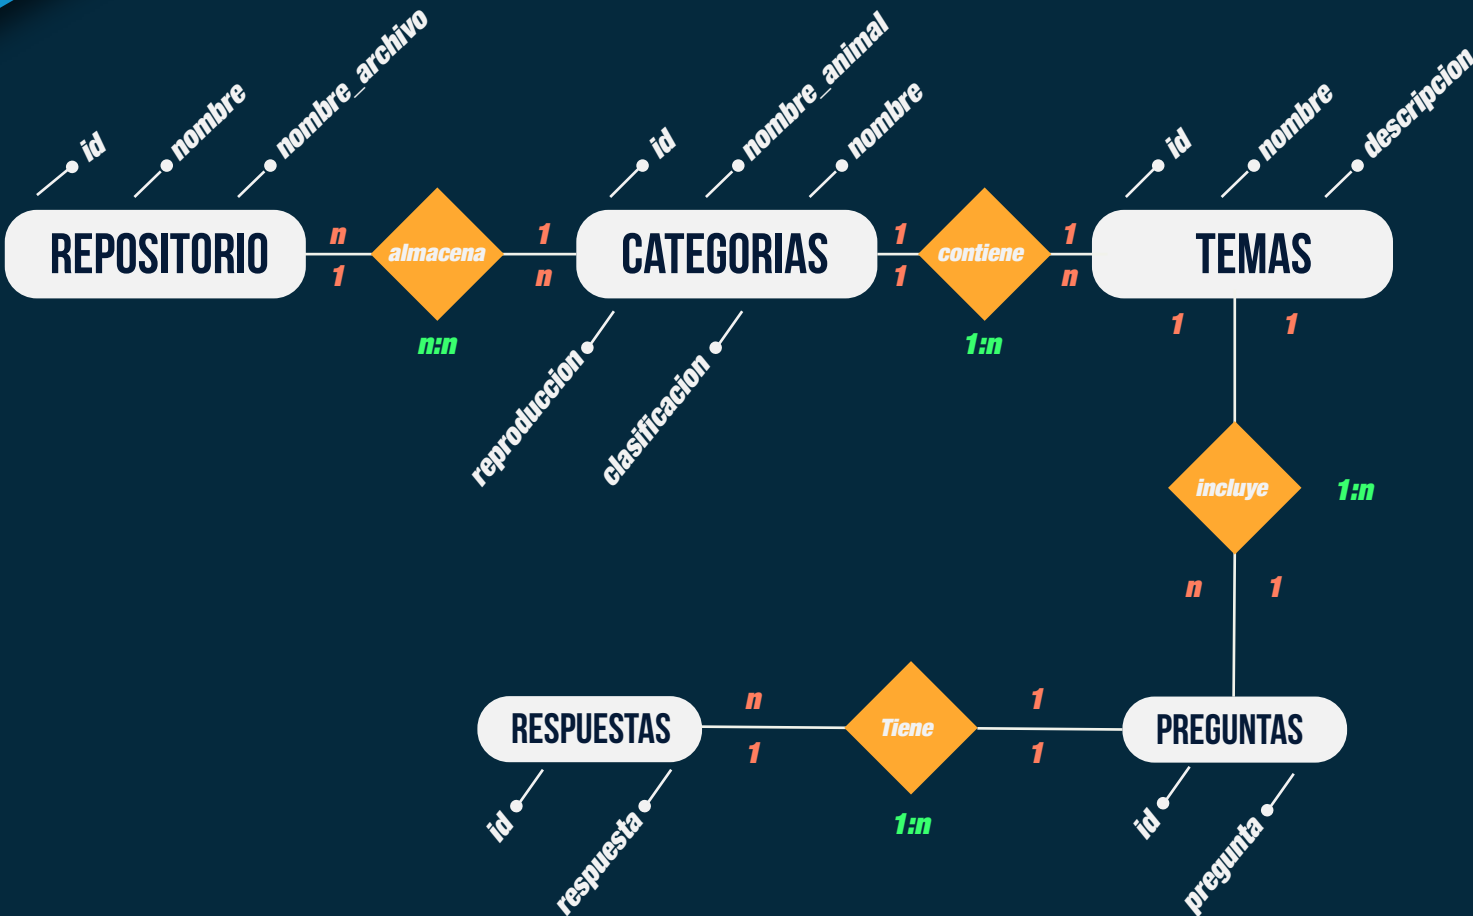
id
nombre
nombre_archivo
id
nombre_animal
nombre
id
nombre
descripcion

REPOSITORIO
n
1
almacena
1
n
CATEGORIAS
1
1
contiene
1
n
TEMAS

n:n
reproduccion
clasificacion
1:n

1
1
incluye
1:n
n
1

RESPUESTAS
n
1
Tiene
1
1
PREGUNTAS

id
respuesta
1:n
id
pregunta